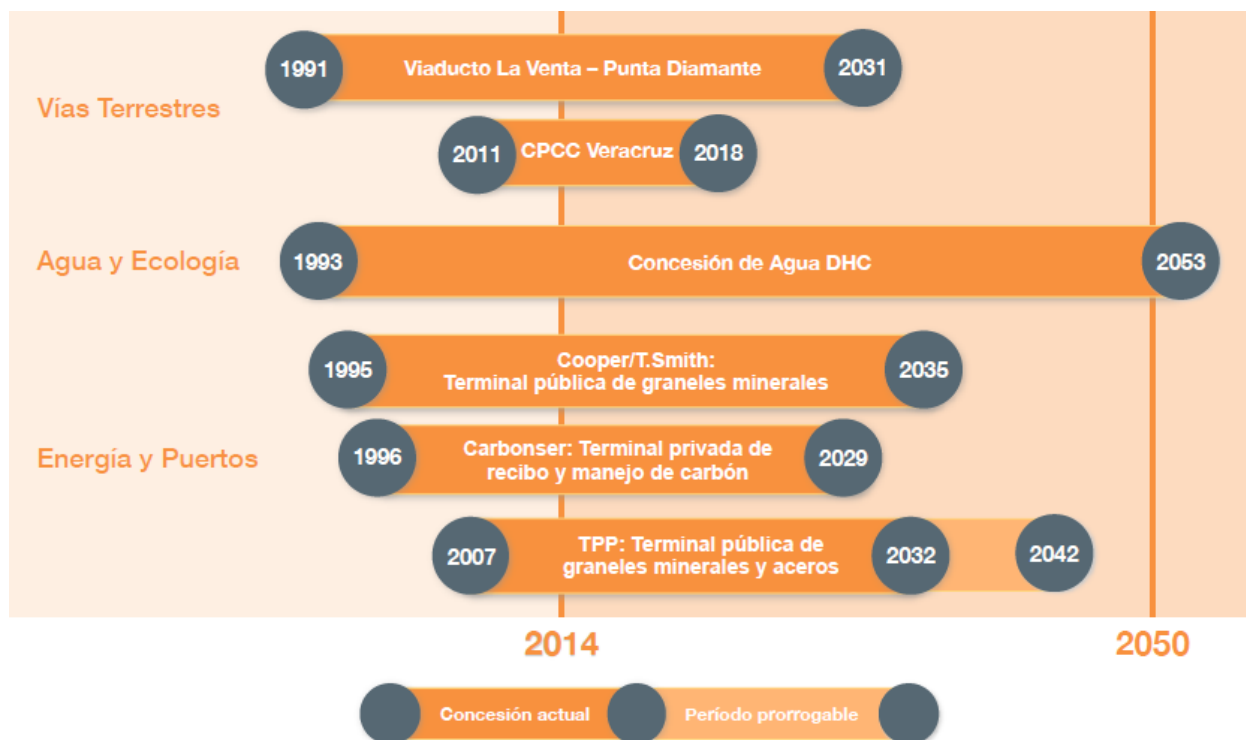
Vías Terrestres

1991 Viaducto La Venta – Punta Diamante 2031

2011 CPCC Veracruz 2018

Agua y Ecología

1993 Concesión de Agua DHC 2053

1995 Cooper/T.Smith: Terminal pública de graneles minerales 2035

Energía y Puertos

1996 Carbonser: Terminal privada de recibo y manejo de carbón 2029

2007 TPP: Terminal pública de graneles minerales y aceros 2032 2042

2014

2050

Concesión actual

Período prorrogable